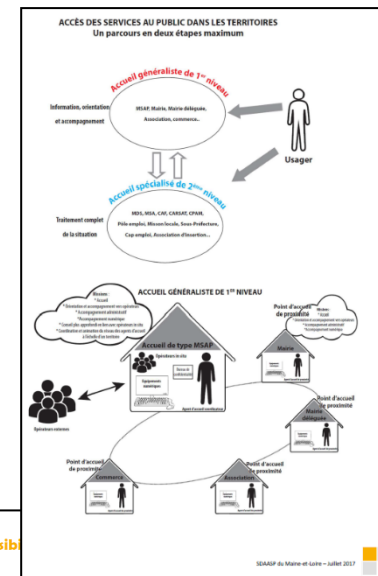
ACCÈS DES SERVICES AU PUBLIC DANS LES TERRITOIRES
Un parcours en deux étapes maximum

Accueil généraliste de 1er niveau

Information, orientation et accompagnement

MSAP, Mairie, Mairie déléguée, Association, commerce..

Usager

Accueil spécialisé de 2ème niveau

Traitement complet de la situation

MDS, MSA, CAF, CARSAT, CPAM, Pôle emploi, Mission locale, Sous-Préfecture, Cap emploi, Association d'insertion..

ACCUEIL GÉNÉRALISTE DE 1er NIVEAU

Missions :
* Accueil
* Orientation et accompagnement vers opérateurs
* Accompagnement administratif
* Accompagnement numérique
* Conseil plus approfondi en lien avec opérateurs en visio
* Coordination et animation du réseau des agents d'accueil à l'échelle d'un territoire

Point d'accueil de proximité

Missions :
* Accueil
* Orientation et accompagnement vers opérateurs
* Accompagnement administratif
* Accompagnement numérique

Accueil de type MSAP

Opérateurs en visio

Équipements numériques

Agent d'accueil coordinateur

Mairie

Opérateurs externes

Point d'accueil de proximité

Mairie déléguée

Point d'accueil de proximité

Commerce

Point d'accueil de proximité

Association

SDAASP du Maine-et-Loire – Juillet 2017